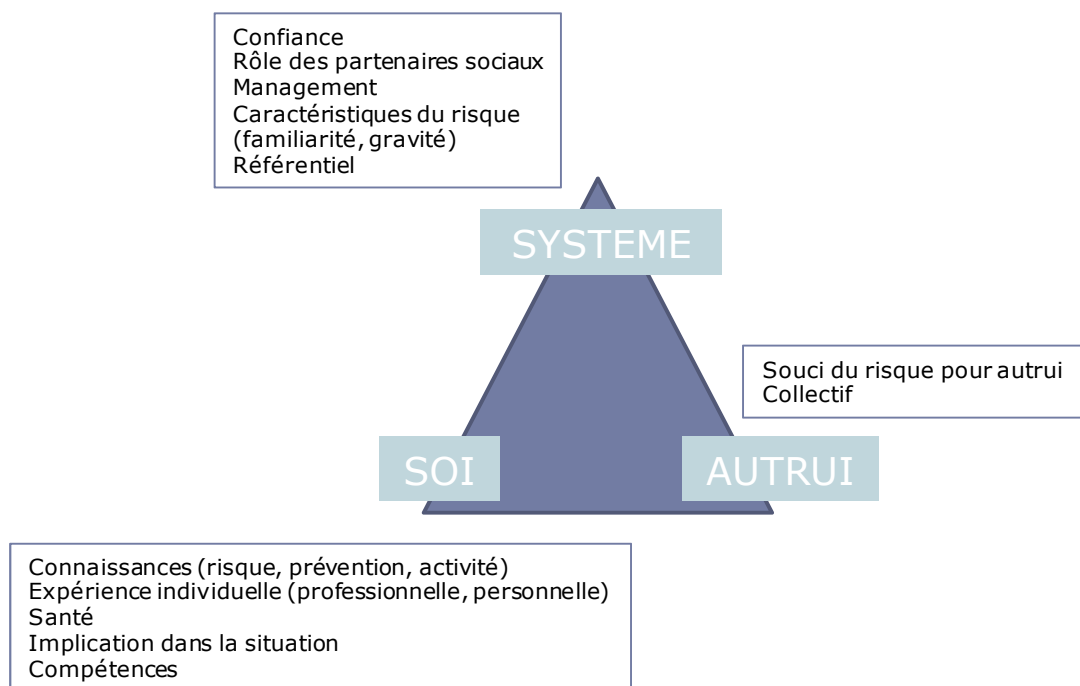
Confiance
Rôle des partenaires sociaux
Management
Caractéristiques du risque (familiarité, gravité)
Référentiel

SYSTEME

Souci du risque pour autrui
Collectif

SOI

AUTRUI

Connaissances (risque, prévention, activité)
Expérience individuelle (professionnelle, personnelle)
Santé
Implication dans la situation
Compétences